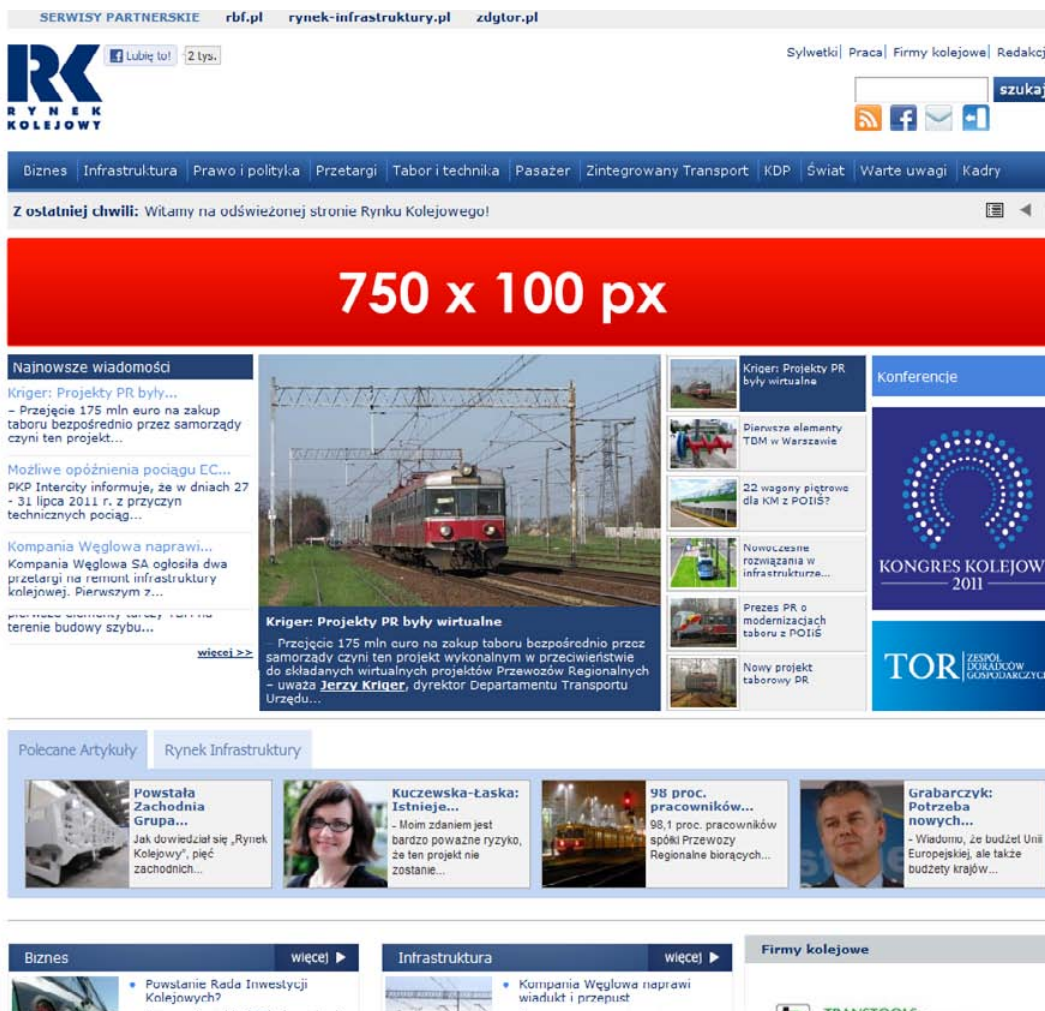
SERWISY PARTNERSKIE rbf.pl rynek-infrastruktury.pl zdgtor.pl

RK RYNEK KOLEJOWY

Lubię to! 2 tys.

Sylwetki | Praca | Firmy kolejowe | Redakcj

szukaj

Biznes | Infrastruktura | Prawo i polityka | Przetargi | Tabor i technika | Pasażer | Zintegrowany Transport | KDP | Świat | Warte uwagi | Kadry

Z ostatniej chwili: Witamy na odświeżonej stronie Rynku Kolejowego!

750 x 100 px

Najnowsze wiadomości

Kriger: Projekty PR były...
– Przejęcie 175 mln euro na zakup taboru bezpośrednio przez samorządy czyni ten projekt...

Możliwe opóźnienia pociągu EC...
PKP Intercity informuje, że w dniach 27 - 31 lipca 2011 r. z przyczyn technicznych pociąg...

Kompania Węglowa naprawi...
Kompania Węglowa SA ogłosiła dwa przetargi na remont infrastruktury kolejowej. Pierwszym z...

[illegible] terenie budowy szybu...

więcej >>

Kriger: Projekty PR były wirtualne
– Przejęcie 175 mln euro na zakup taboru bezpośrednio przez samorządy czyni ten projekt wykonalnym w przeciwieństwie do składanych wirtualnych projektów Przewozów Regionalnych – uważa Jerzy Kriger, dyrektor Departamentu Transportu Urzędu...

Kriger: Projekty PR były wirtualne

Pierwsze elementy TBM w Warszawie

22 wagony piętrowe dla KM z POIiŚ?

Nowoczesne rozwiązania w infrastrukturze...

Prezes PR o modernizacjach taboru z POIiŚ

Nowy projekt taborowy PR

Konferencje

KONGRES KOLEJOWY 2011

TOR ZESPÓŁ DORADCÓW GOSPODARCZYCH

Polecane Artykuły | Rynek Infrastruktury

Powstała Zachodnia Grupa...
Jak dowiedział się „Rynek Kolejowy", pięć zachodnich...

Kuczewska-Łaska: Istnieje...
- Moim zdaniem jest bardzo poważne ryzyko, że ten projekt nie zostanie...

98 proc. pracowników...
98,1 proc. pracowników spółki Przewozy Regionalne biorących...

Grabarczyk: Potrzeba nowych...
- Wiadomo, że budżet Unii Europejskiej, ale także budżety krajów...

Biznes więcej ▶
• Powstanie Rada Inwestycji Kolejowych?

Infrastruktura więcej ▶
• Kompania Węglowa naprawi wiadukt i przepust

Firmy kolejowe